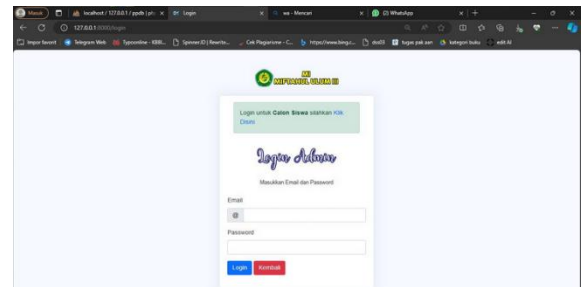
Masuk | localhost / 127.0.0.1 / ppdb | ph × | Login × | wa - Mencari × | (2) WhatsApp ×

127.0.0.1:8000/login

Impor favorit | Telegram Web | Typeonline - KBBI... | SpinnerID | Rewrite... | Cek Plagiarisme - C... | https://www.bing.c... | dssf3 | tugas pak aan | kategori buku | edit AI

MI MIFTAHUL ULUM III

Login untuk Calon Siswa silahkan Klik Disini

Login Admin

Masukkan Email dan Password

Email

@

Password

Login | Kembali